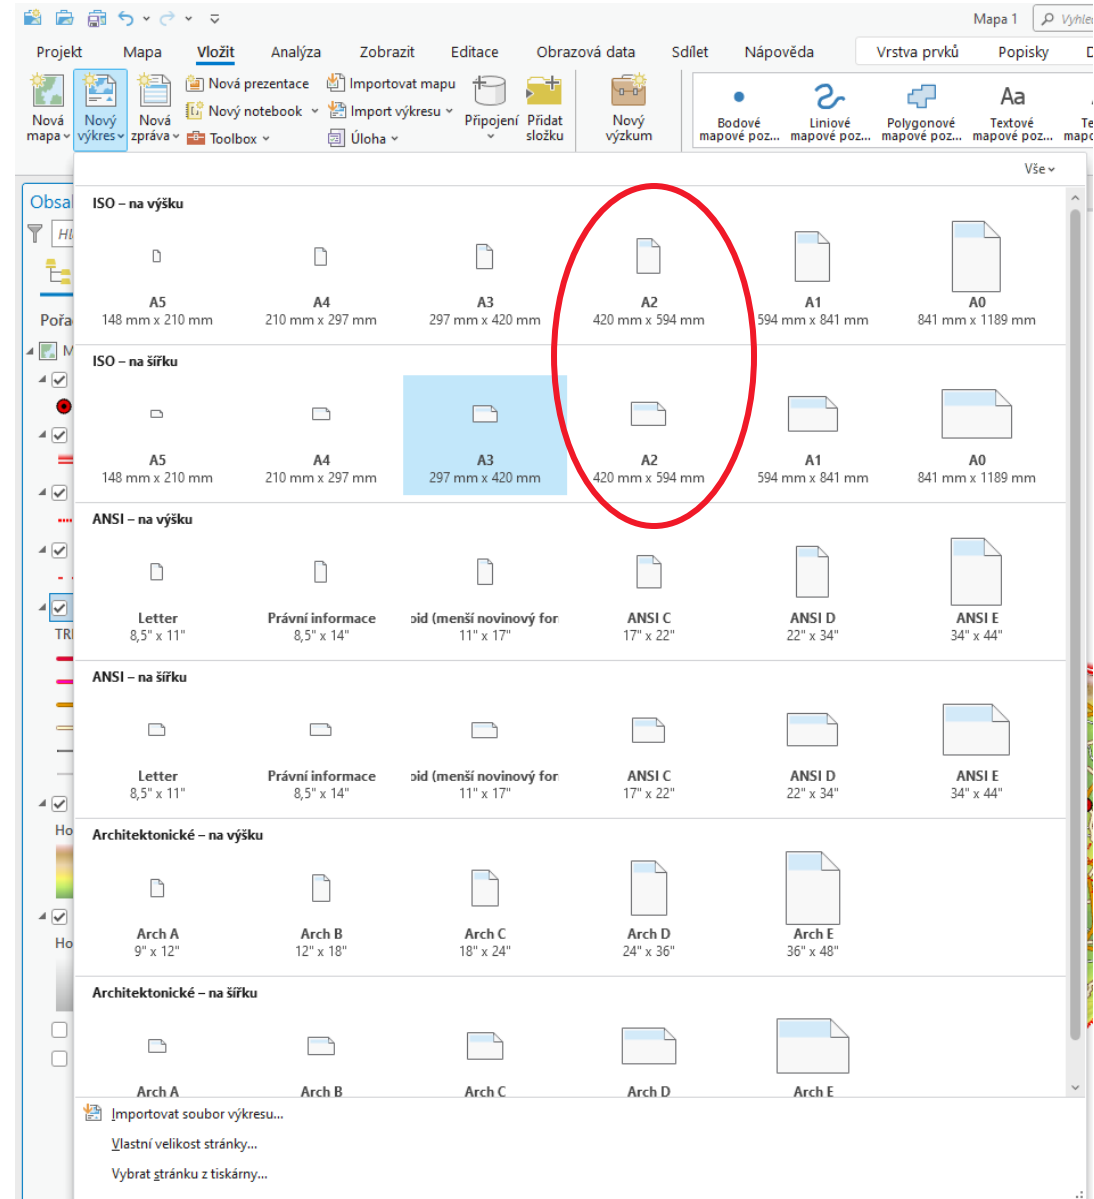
Mapa 1 Vyhle

Projekt Mapa Vložit Analýza Zobrazit Editace Obrazová data Sdílet Nápověda Vrstva prvků Popisky D

Nová mapa Nový výkres Nová zpráva Nová prezentace Nový notebook Toolbox Importovat mapu Import výkresu Úloha Připojení Přidat složku Nový výzkum Bodové mapové poz... Liniové mapové poz... Polygonové mapové poz... Textové mapové poz... Te mapo

Vše

Obsah
Hl
Pořa
M
TR
Ho
Ho

ISO – na výšku

| A5 | A4 | A3 | A2 | A1 | A0 |
|---|---|---|---|---|---|
| 148 mm x 210 mm | 210 mm x 297 mm | 297 mm x 420 mm | 420 mm x 594 mm | 594 mm x 841 mm | 841 mm x 1189 mm |

ISO – na šířku

| A5 | A4 | A3 | A2 | A1 | A0 |
|---|---|---|---|---|---|
| 148 mm x 210 mm | 210 mm x 297 mm | 297 mm x 420 mm | 420 mm x 594 mm | 594 mm x 841 mm | 841 mm x 1189 mm |

ANSI – na výšku

| Letter | Právní informace | oid (menší novinový for | ANSI C | ANSI D | ANSI E |
|---|---|---|---|---|---|
| 8,5" x 11" | 8,5" x 14" | 11" x 17" | 17" x 22" | 22" x 34" | 34" x 44" |

ANSI – na šířku

| Letter | Právní informace | oid (menší novinový for | ANSI C | ANSI D | ANSI E |
|---|---|---|---|---|---|
| 8,5" x 11" | 8,5" x 14" | 11" x 17" | 17" x 22" | 22" x 34" | 34" x 44" |

Architektonické – na výšku

| Arch A | Arch B | Arch C | Arch D | Arch E |
|---|---|---|---|---|
| 9" x 12" | 12" x 18" | 18" x 24" | 24" x 36" | 36" x 48" |

Architektonické – na šířku

Arch A Arch B Arch C Arch D Arch E

Importovat soubor výkresu...
Vlastní velikost stránky...
Vybrat stránku z tiskárny...